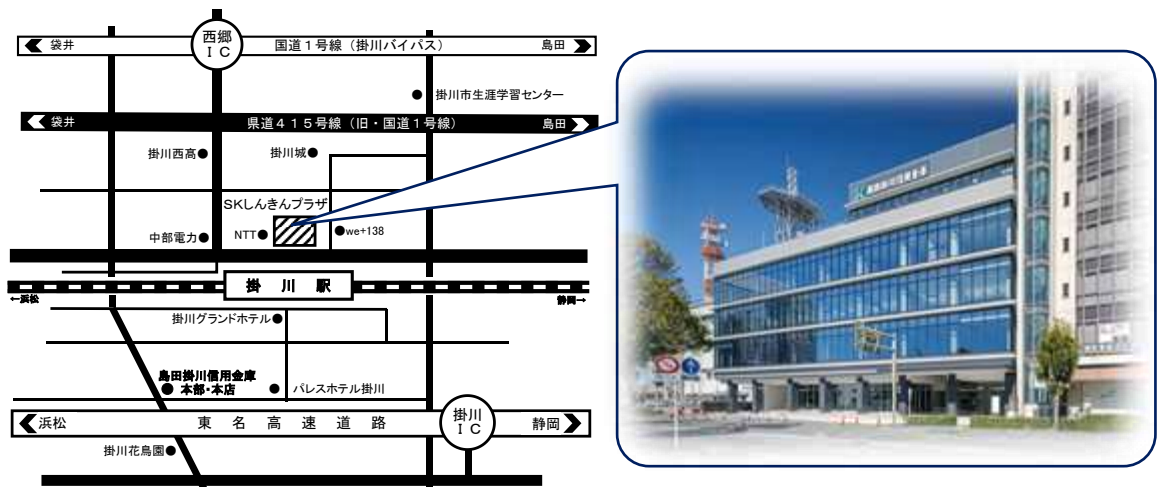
西郷
IC

袋井

国道1号線（掛川バイパス）

島田

掛川市生涯学習センター

袋井

県道415号線（旧・国道1号線）

島田

掛川西高

掛川城

SKしんきんプラザ

中部電力

NTT

we+138

掛　川　駅

←浜松

静岡→

掛川グランドホテル

島田掛川信用金庫
本部・本店

パレスホテル掛川

浜松

東　名　高　速　道　路

掛川
IC

静岡

掛川花鳥園